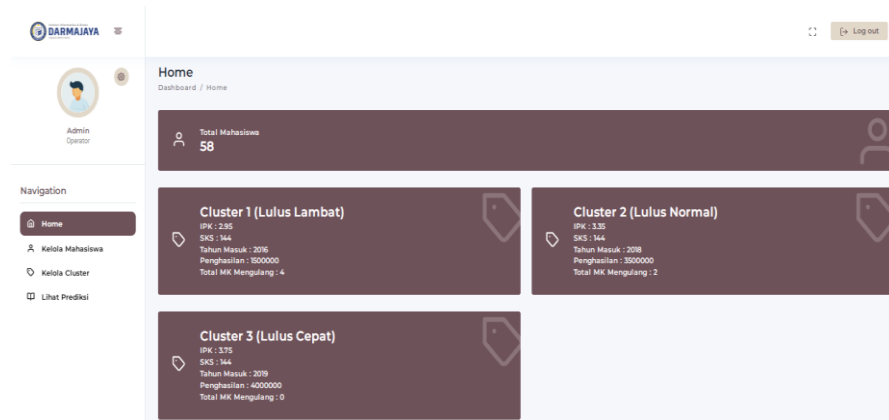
DARMAJAYA

Log out

Admin
Operator

Navigation

Home
Kelola Mahasiswa
Kelola Cluster
Lihat Prediksi

Home
Dashboard / Home

Total Mahasiswa
58

Cluster 1 (Lulus Lambat)
IPK : 2.95
SKS : 144
Tahun Masuk : 2016
Penghasilan : 1500000
Total MK Mengulang : 4

Cluster 2 (Lulus Normal)
IPK : 3.35
SKS : 144
Tahun Masuk : 2018
Penghasilan : 3500000
Total MK Mengulang : 2

Cluster 3 (Lulus Cepat)
IPK : 3.75
SKS : 144
Tahun Masuk : 2019
Penghasilan : 4000000
Total MK Mengulang : 0